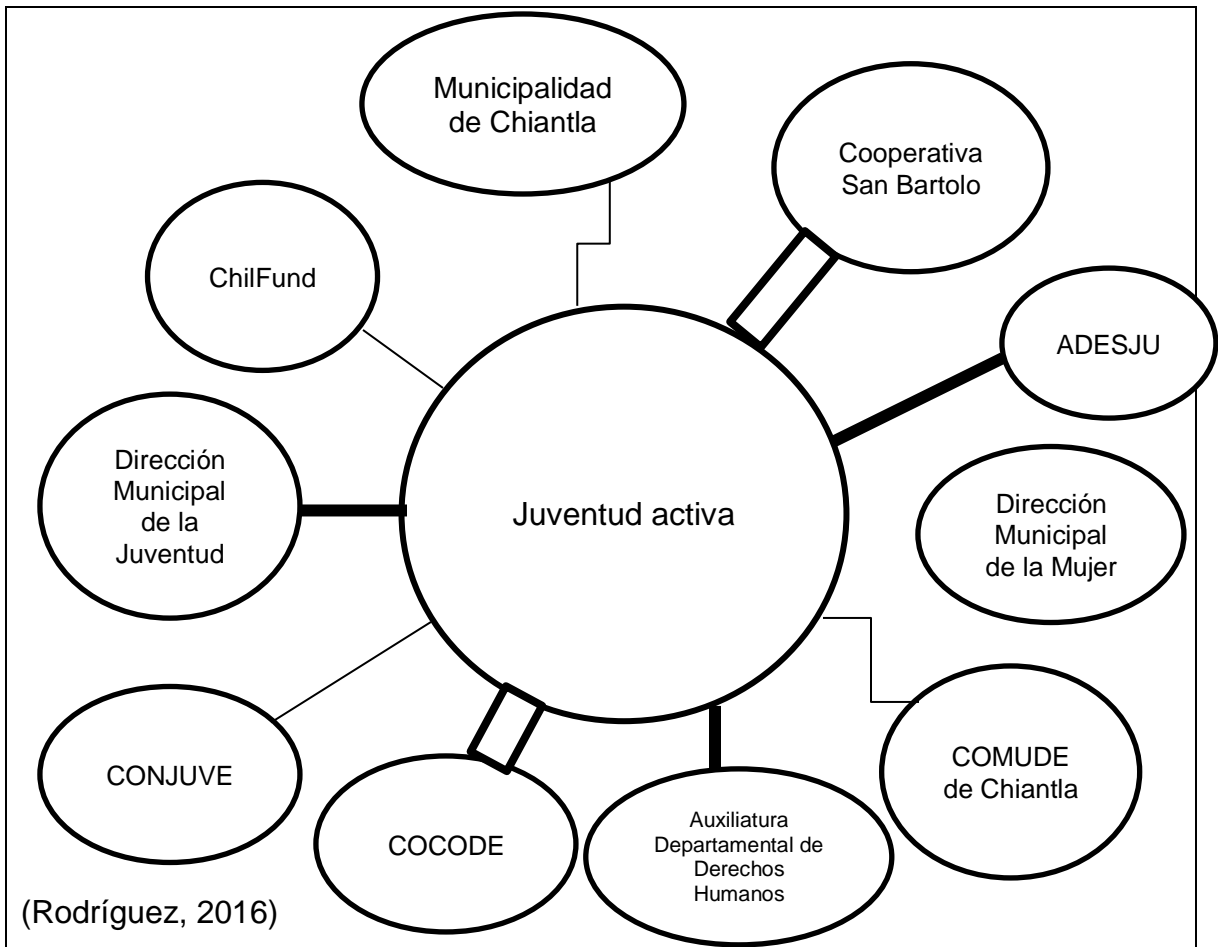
Municipalidad de Chiantla

Cooperativa San Bartolo

ChilFund

ADESJU

Dirección Municipal de la Juventud

Juventud activa

Dirección Municipal de la Mujer

CONJUVE

COCODE

Auxiliatura Departamental de Derechos Humanos

COMUDE de Chiantla

(Rodríguez, 2016)